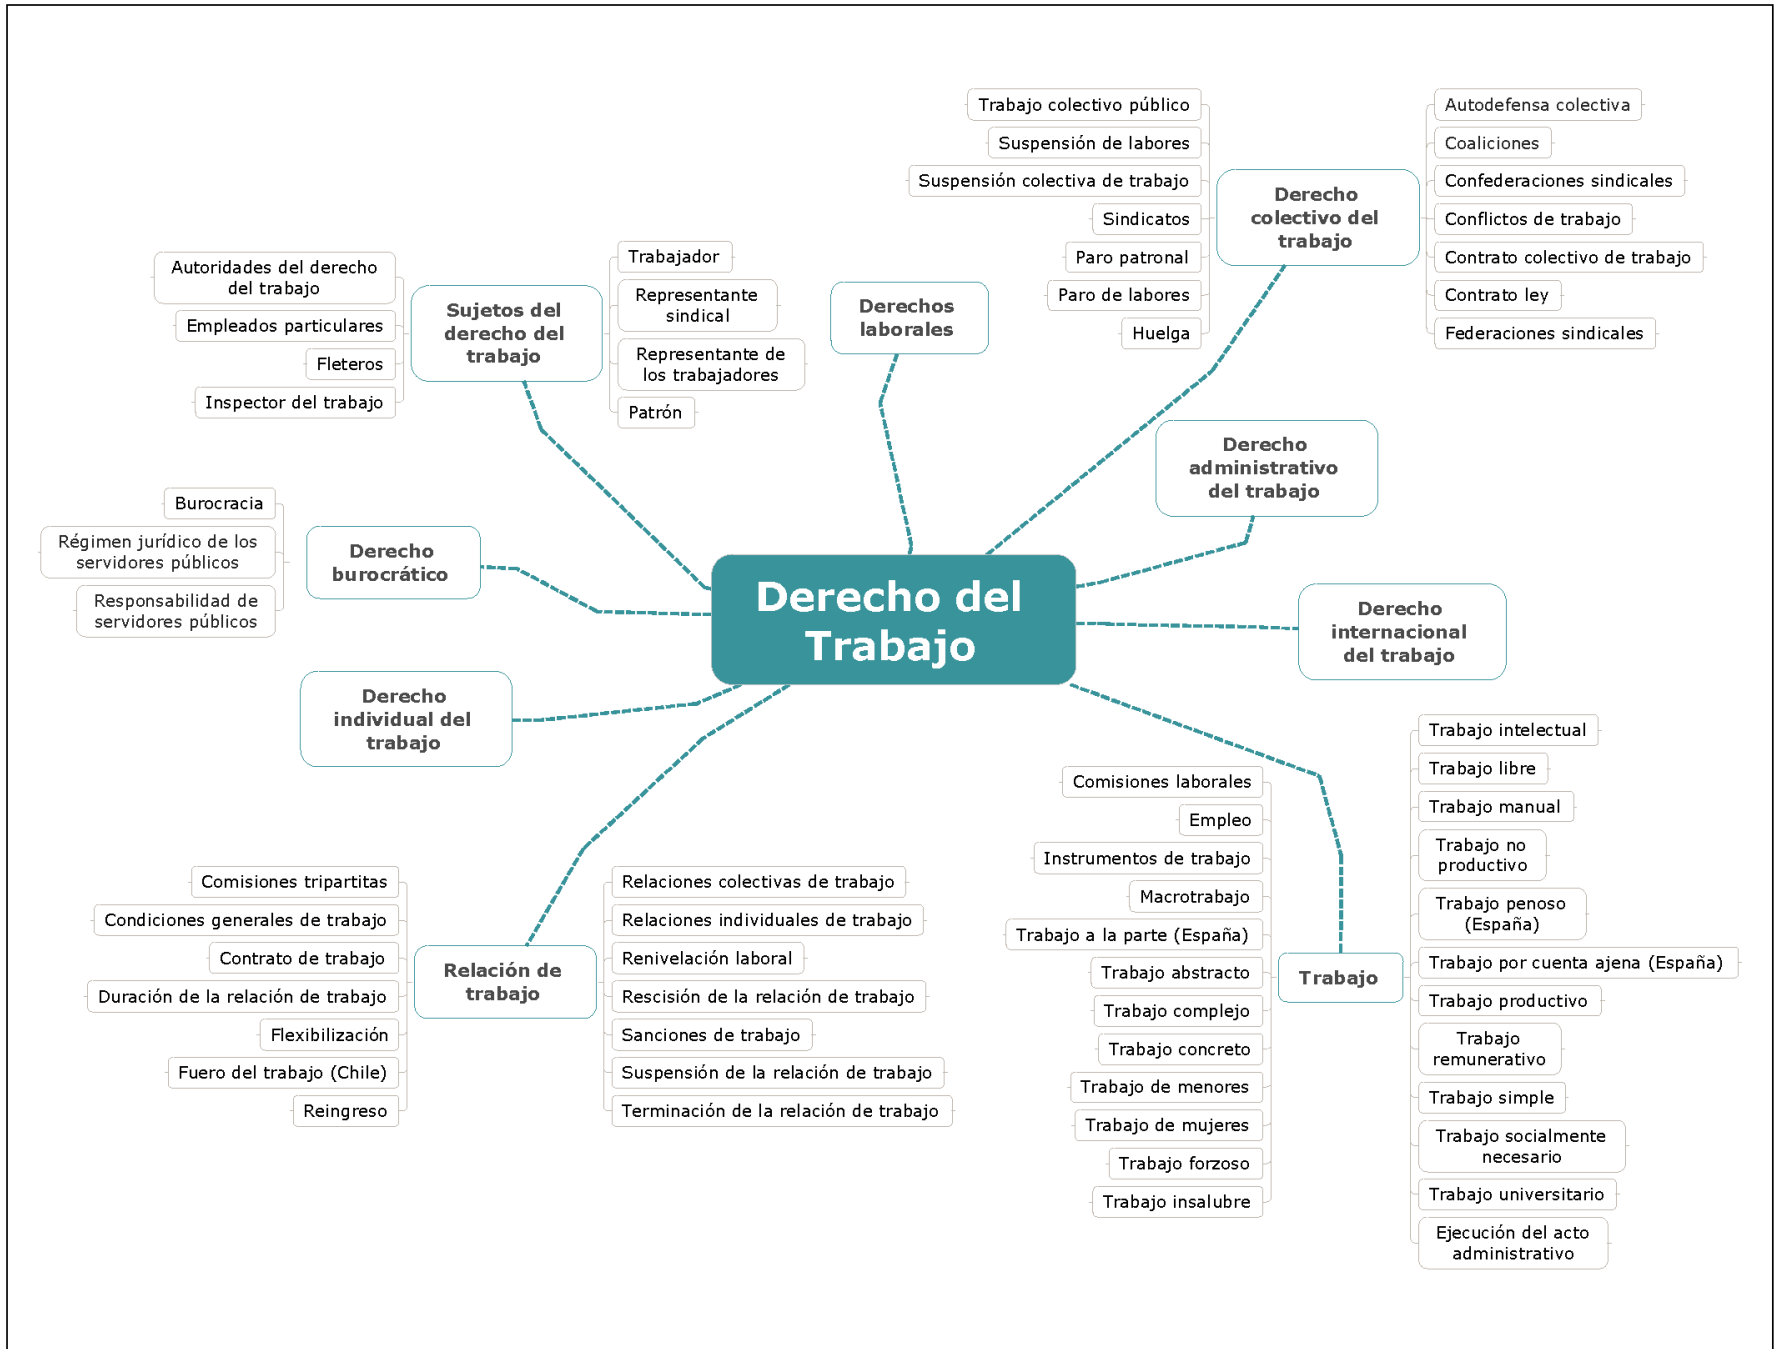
Derecho del Trabajo

Sujetos del derecho del trabajo
Autoridades del derecho del trabajo
Empleados particulares
Fleteros
Inspector del trabajo
Trabajador
Representante sindical
Representante de los trabajadores
Patrón

Derechos laborales

Derecho colectivo del trabajo
Trabajo colectivo público
Suspensión de labores
Suspensión colectiva de trabajo
Sindicatos
Paro patronal
Paro de labores
Huelga
Autodefensa colectiva
Coaliciones
Confederaciones sindicales
Conflictos de trabajo
Contrato colectivo de trabajo
Contrato ley
Federaciones sindicales

Derecho administrativo del trabajo

Derecho burocrático
Burocracia
Régimen jurídico de los servidores públicos
Responsabilidad de servidores públicos

Derecho internacional del trabajo

Derecho individual del trabajo

Relación de trabajo
Comisiones tripartitas
Condiciones generales de trabajo
Contrato de trabajo
Duración de la relación de trabajo
Flexibilización
Fuero del trabajo (Chile)
Reingreso
Relaciones colectivas de trabajo
Relaciones individuales de trabajo
Renivelación laboral
Rescisión de la relación de trabajo
Sanciones de trabajo
Suspensión de la relación de trabajo
Terminación de la relación de trabajo

Trabajo
Comisiones laborales
Empleo
Instrumentos de trabajo
Macrotrabajo
Trabajo a la parte (España)
Trabajo abstracto
Trabajo complejo
Trabajo concreto
Trabajo de menores
Trabajo de mujeres
Trabajo forzoso
Trabajo insalubre
Trabajo intelectual
Trabajo libre
Trabajo manual
Trabajo no productivo
Trabajo penoso (España)
Trabajo por cuenta ajena (España)
Trabajo productivo
Trabajo remunerativo
Trabajo simple
Trabajo socialmente necesario
Trabajo universitario
Ejecución del acto administrativo